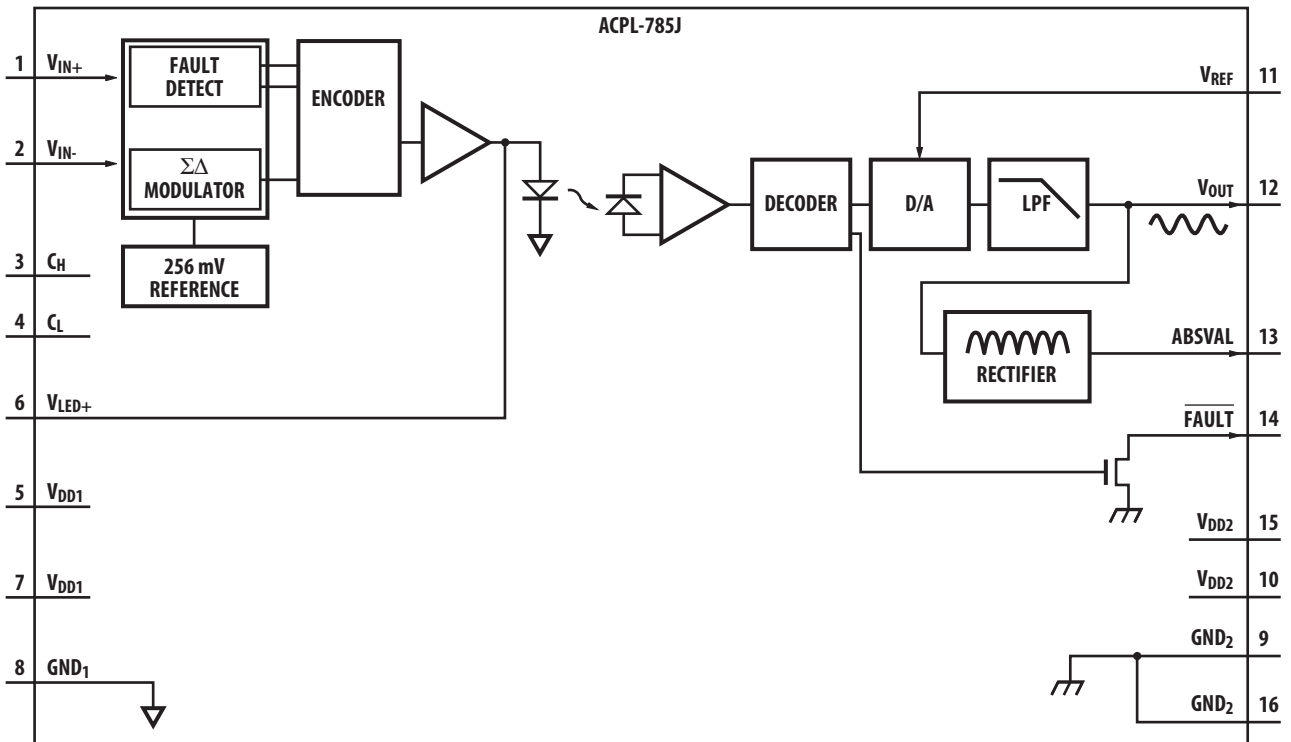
ACPL-785J

1 $V_{IN+}$

2 $V_{IN-}$

3 $C_H$

4 $C_L$

6 $V_{LED+}$

5 $V_{DD1}$

7 $V_{DD1}$

8 $GND_1$

FAULT DETECT

ΣΔ MODULATOR

256 mV REFERENCE

ENCODER

DECODER

D/A

LPF

RECTIFIER

$V_{REF}$ 11

$V_{OUT}$ 12

ABSVAL 13

$\overline{FAULT}$ 14

$V_{DD2}$ 15

$V_{DD2}$ 10

$GND_2$ 9

$GND_2$ 16